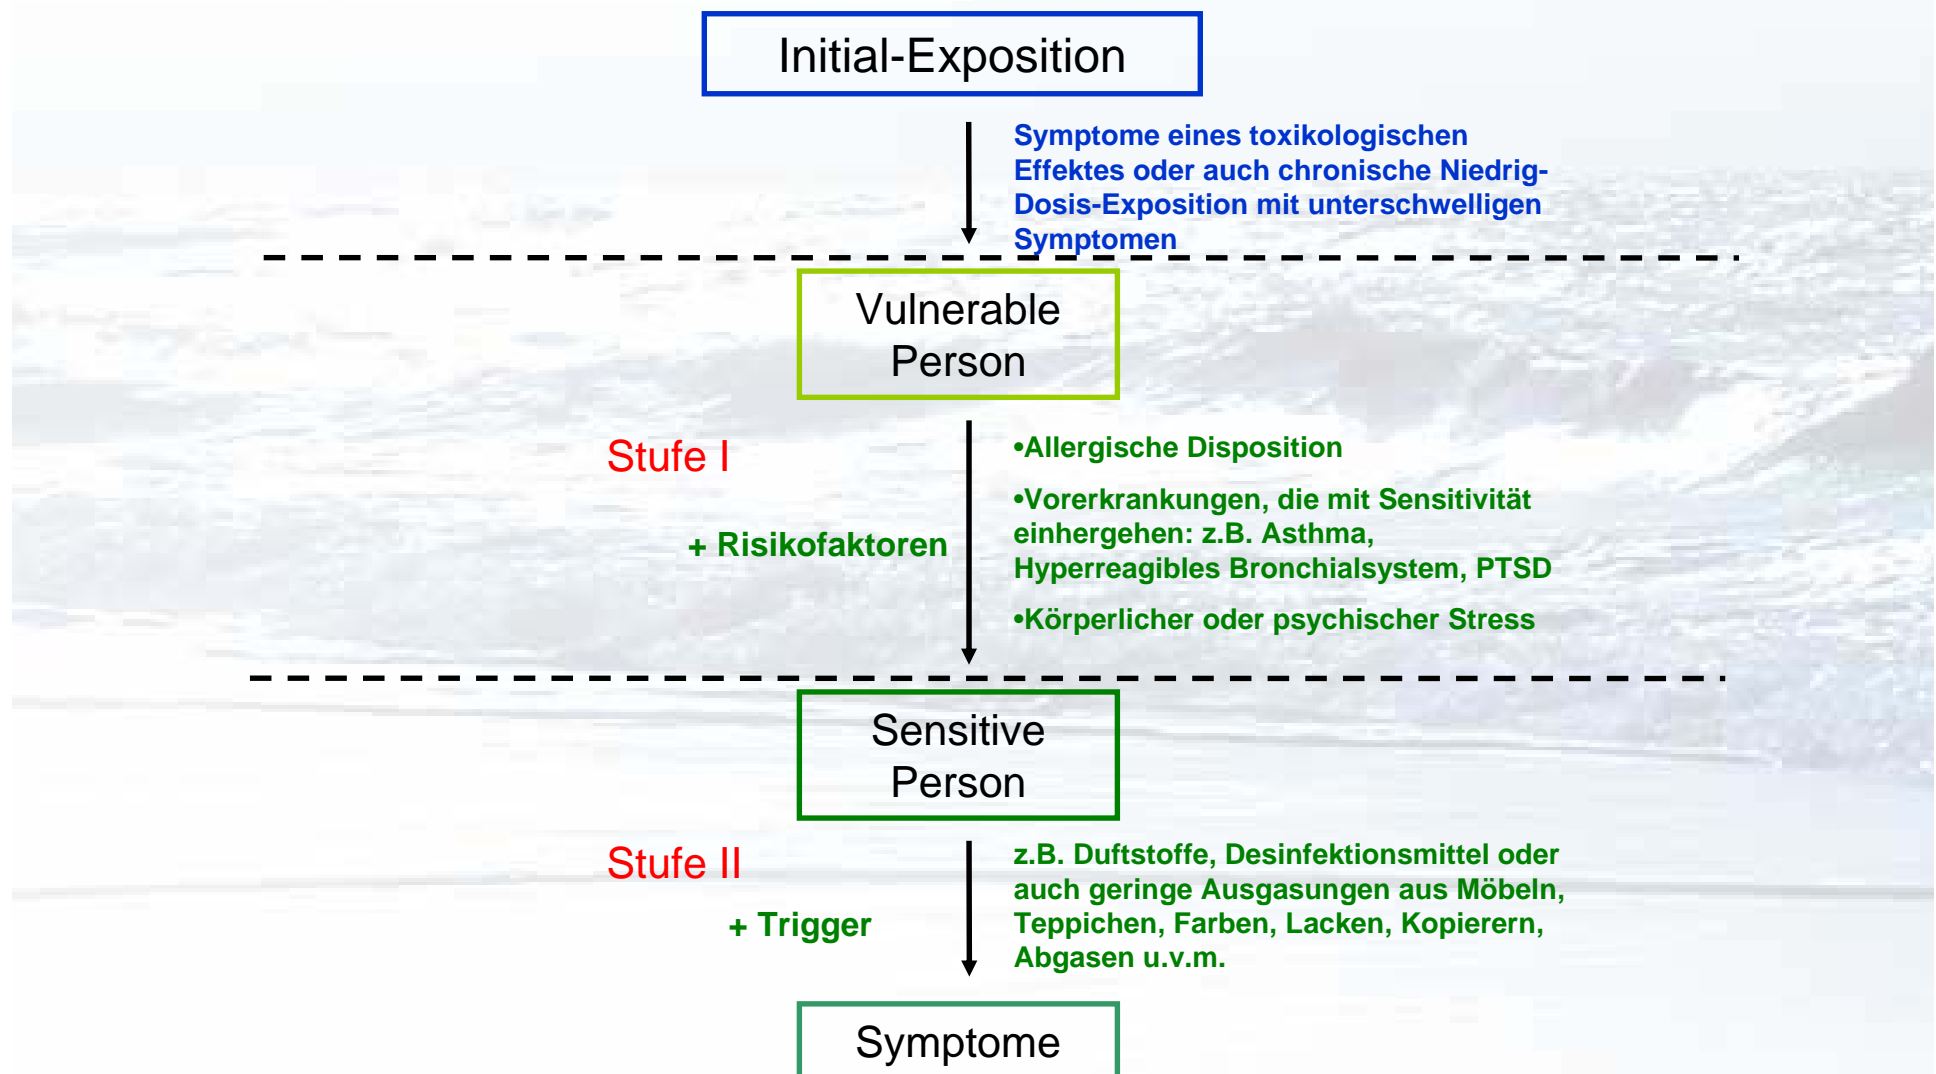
Initial-Exposition

Symptome eines toxikologischen Effektes oder auch chronische Niedrig-Dosis-Exposition mit unterschwelligen Symptomen

Vulnerable Person

Stufe I

+ Risikofaktoren

•Allergische Disposition

•Vorerkrankungen, die mit Sensitivität einhergehen: z.B. Asthma, Hyperreagibles Bronchialsystem, PTSD

•Körperlicher oder psychischer Stress

Sensitive Person

Stufe II

+ Trigger

z.B. Duftstoffe, Desinfektionsmittel oder auch geringe Ausgasungen aus Möbeln, Teppichen, Farben, Lacken, Kopierern, Abgasen u.v.m.

Symptome